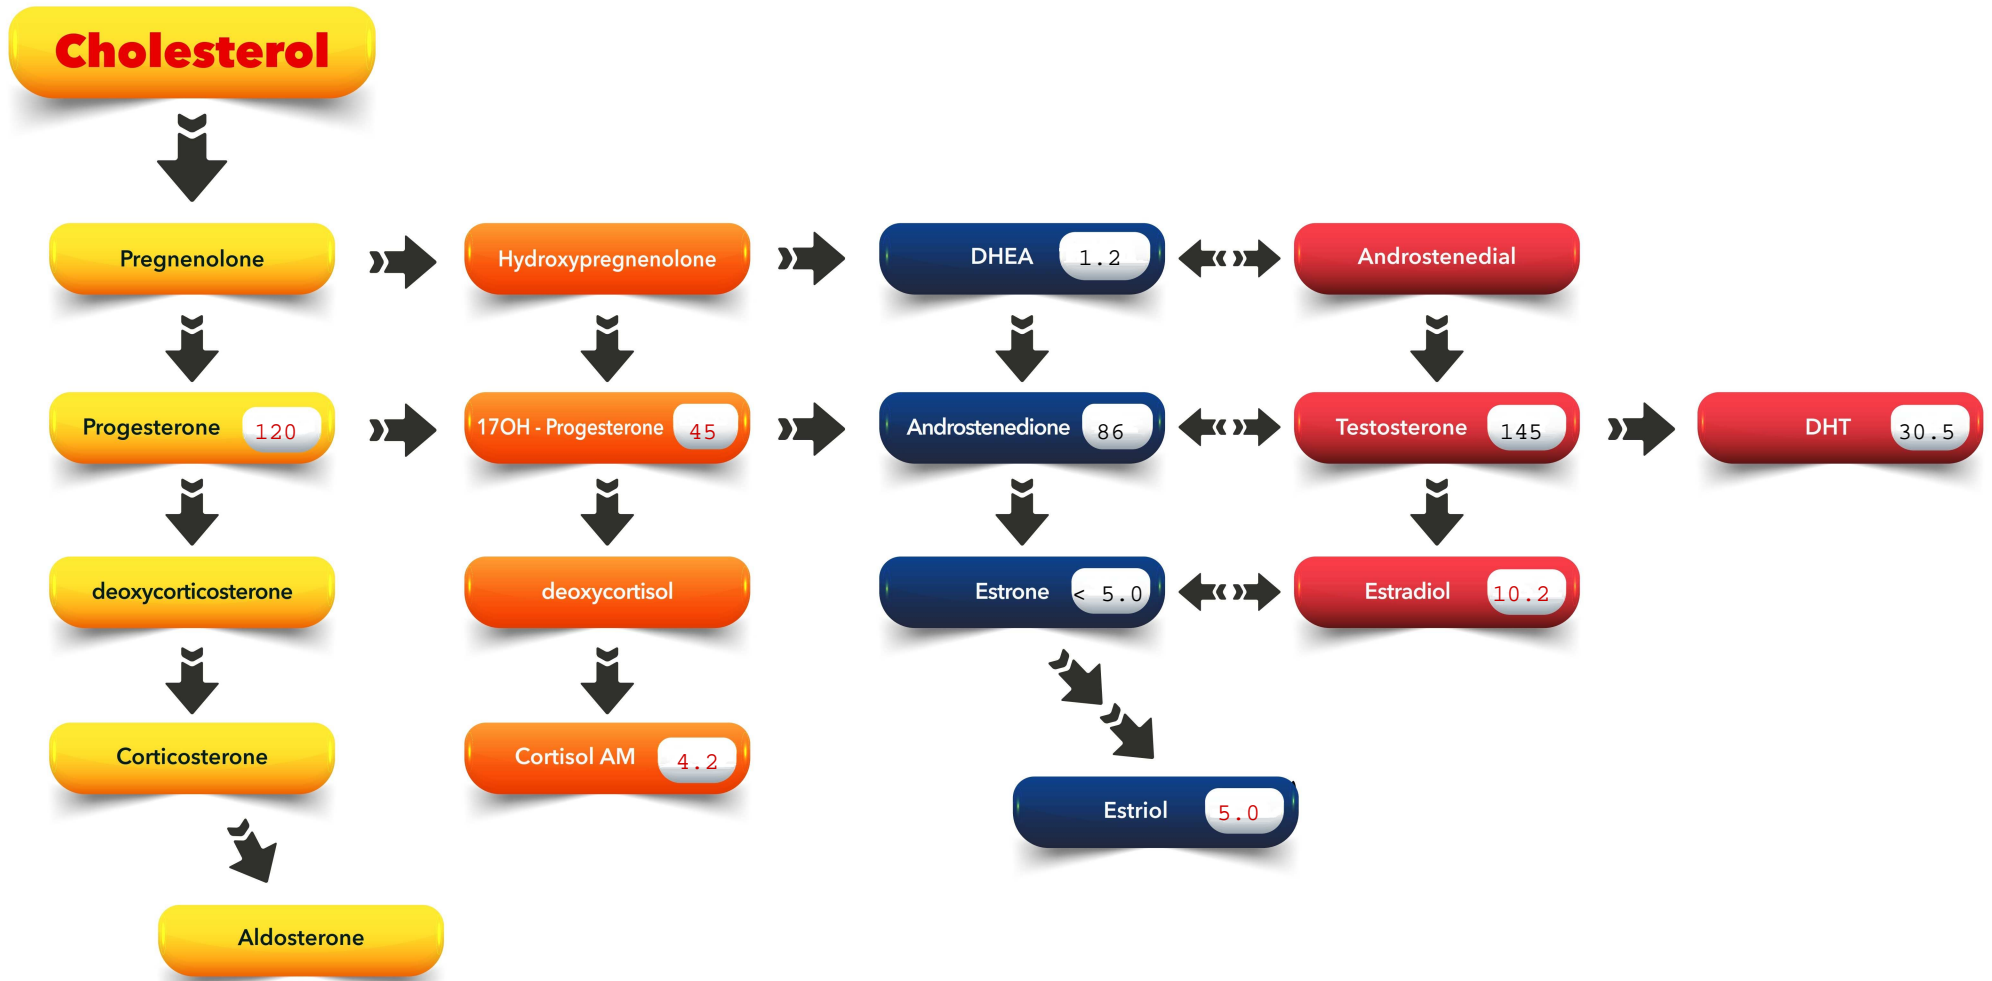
Cholesterol

Pregnenolone

Hydroxypregnenolone

DHEA 1.2

Androstenedial

Progesterone 120

17OH - Progesterone 45

Androstenedione 86

Testosterone 145

DHT 30.5

deoxycorticosterone

deoxycortisol

Estrone < 5.0

Estradiol 10.2

Corticosterone

Cortisol AM 4.2

Estriol 5.0

Aldosterone